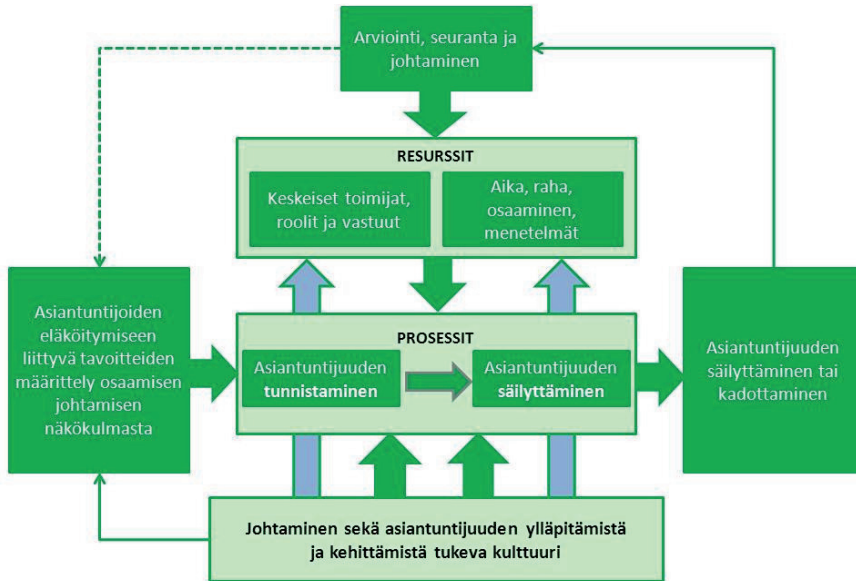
Arviointi, seuranta ja johtaminen

RESURSSIT

Keskeiset toimijat, roolit ja vastuut

Aika, raha, osaaminen, menetelmät

Asiantuntijoiden eläköitymiseen liittyvä tavoitteiden määrittely osaamisen johtamisen näkökulmasta

PROSESSIT

Asiantuntijuuden tunnistaminen

Asiantuntijuuden säilyttäminen

Asiantuntijuuden säilyttäminen tai kadottaminen

Johtaminen sekä asiantuntijuuden ylläpitämistä ja kehittämistä tukeva kulttuuri